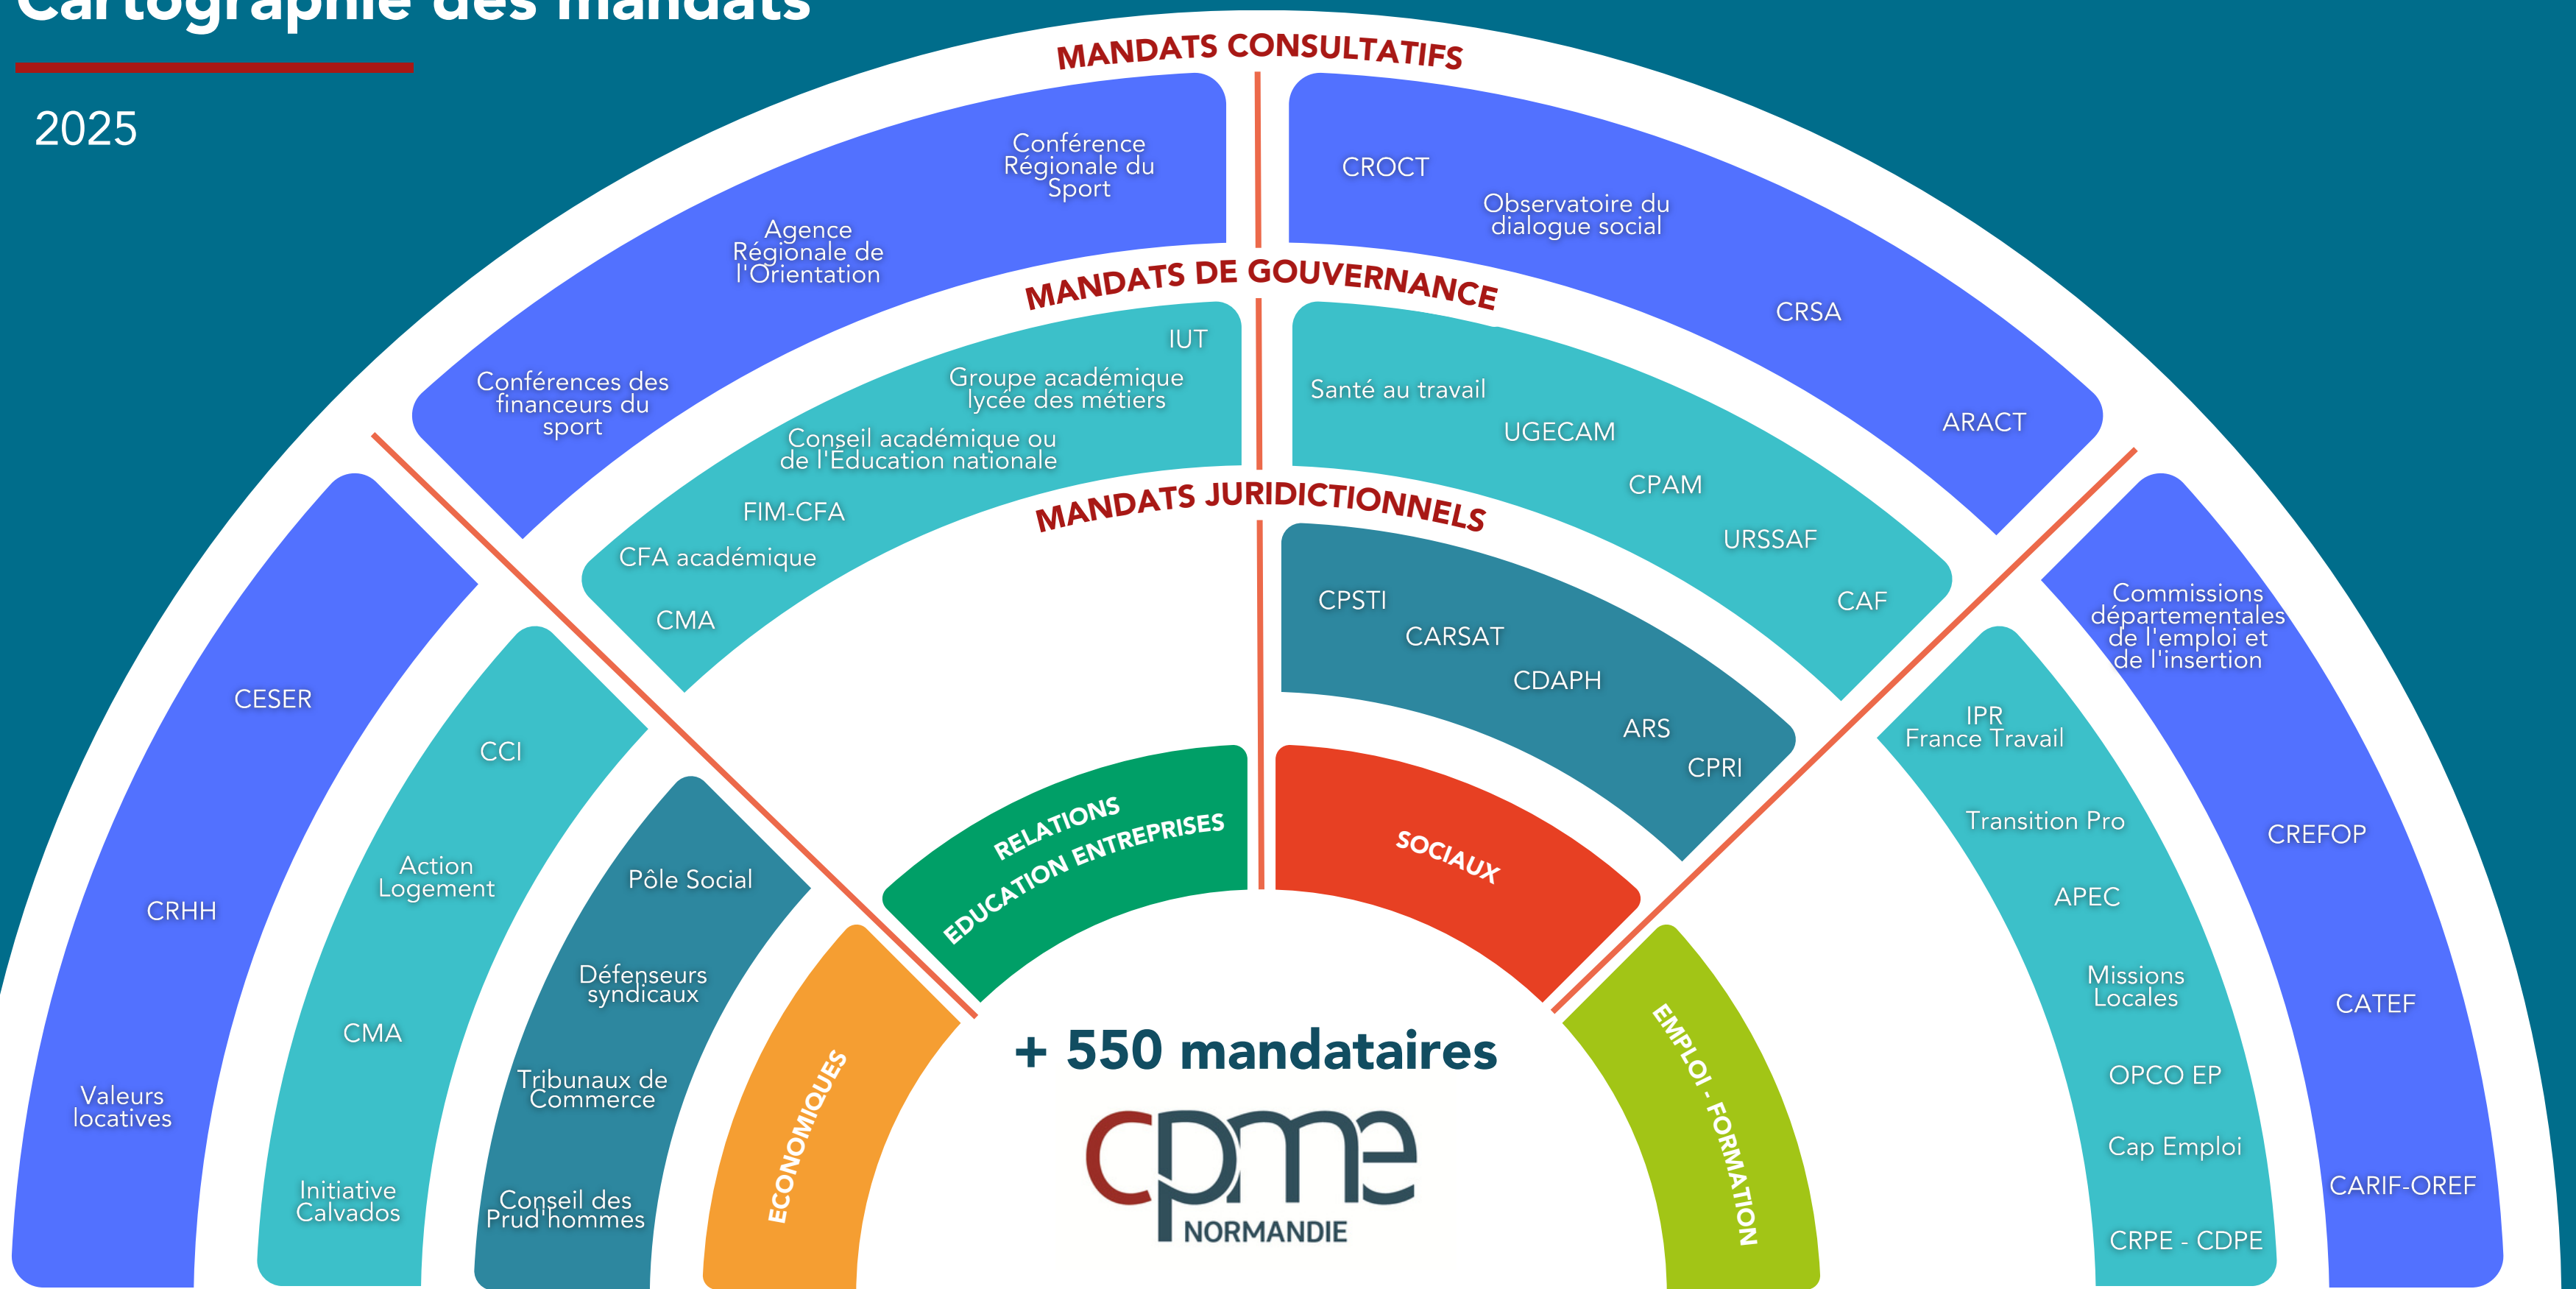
Cartographie des mandats

2025

MANDATS CONSULTATIFS

Conférence Régionale du Sport

Agence Régionale de l'Orientation

Conférences des financeurs du sport

CROCT

Observatoire du dialogue social

CRSA

ARACT

MANDATS DE GOUVERNANCE

IUT

Groupe académique lycée des métiers

Conseil académique ou de l'Education nationale

FIM-CFA

CFA académique

CMA

Santé au travail

UGECAM

CPAM

URSSAF

CAF

MANDATS JURIDICTIONNELS

CPSTI

CARSAT

CDAPH

ARS

CPRI

CESER

CRHH

Valeurs locatives

CCI

Action Logement

CMA

Initiative Calvados

Pôle Social

Défenseurs syndicaux

Tribunaux de Commerce

Conseil des Prud'hommes

Commissions départementales de l'emploi et de l'insertion

CREFOP

CATEF

CARIF-OREF

IPR France Travail

Transition Pro

APEC

Missions Locales

OPCO EP

Cap Emploi

CRPE - CDPE

RELATIONS EDUCATION ENTREPRISES

SOCIAUX

ECONOMIQUES

EMPLOI - FORMATION

+ 550 mandataires

cpme NORMANDIE